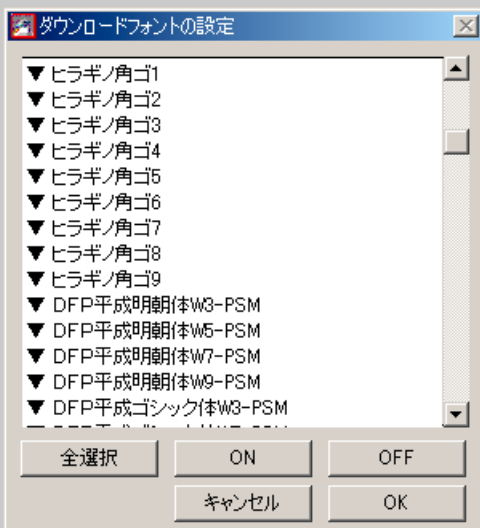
ダウンロードフォントの設定

▼ ヒラギノ角ゴ1
▼ ヒラギノ角ゴ2
▼ ヒラギノ角ゴ3
▼ ヒラギノ角ゴ4
▼ ヒラギノ角ゴ5
▼ ヒラギノ角ゴ6
▼ ヒラギノ角ゴ7
▼ ヒラギノ角ゴ8
▼ ヒラギノ角ゴ9
▼ DFP平成明朝体W3-PSM
▼ DFP平成明朝体W5-PSM
▼ DFP平成明朝体W7-PSM
▼ DFP平成明朝体W9-PSM
▼ DFP平成ゴシック体W3-PSM
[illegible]

全選択
ON
OFF
キャンセル
OK